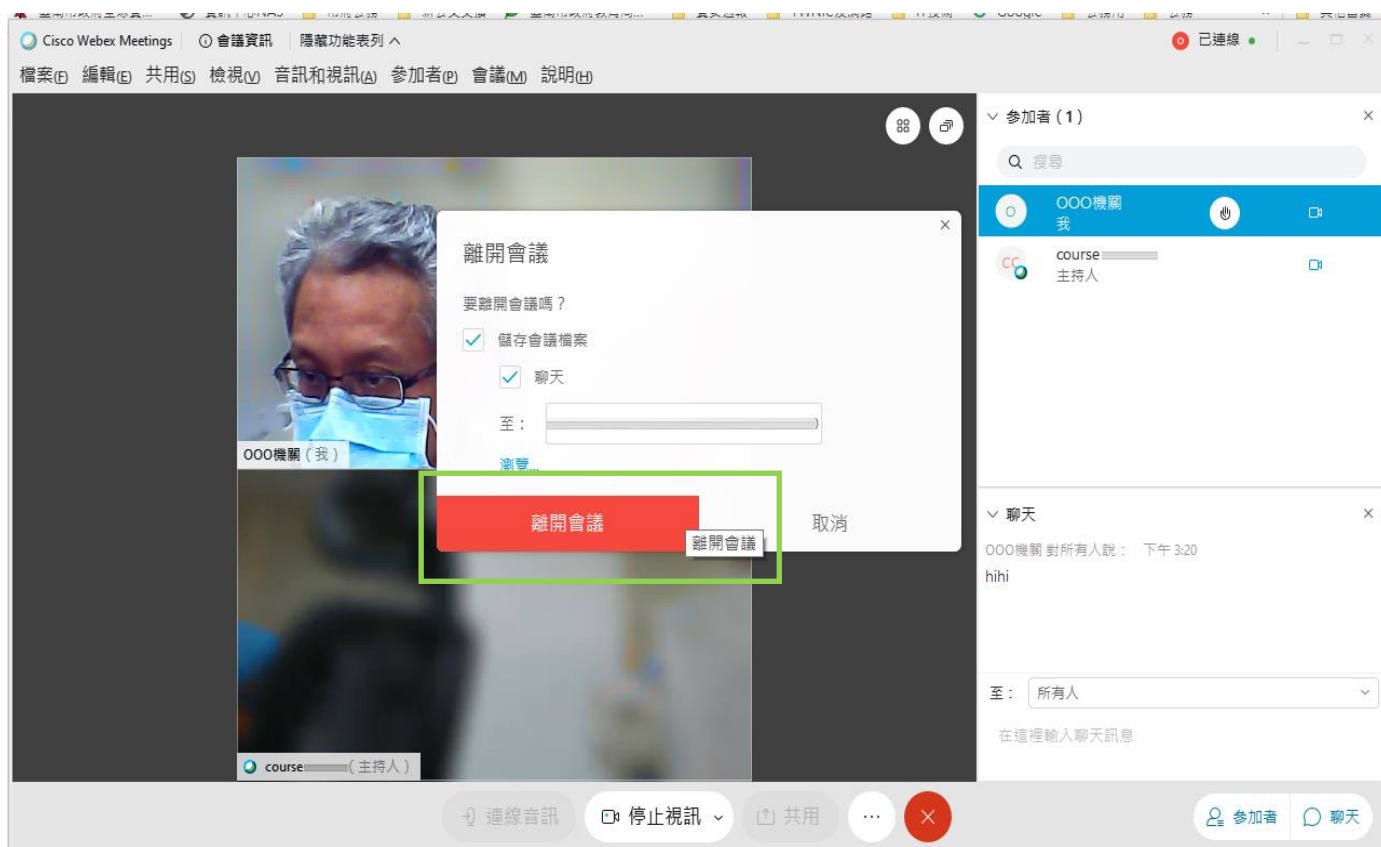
Cisco Webex Meetings | 會議資訊 | 隱藏功能表列 ∧

已連線

檔案(F) 編輯(E) 共用(S) 檢視(V) 音訊和視訊(A) 參加者(P) 會議(M) 說明(H)

離開會議

要離開會議嗎？

儲存會議檔案

聊天

至：

瀏覽...

離開會議

取消

離開會議

OOO機關（我）

course（主持人）

參加者（1）

搜尋

OOO機關
我

course
主持人

聊天

OOO機關 對所有人說： 下午 3:20
hihi

至： 所有人

在這裡輸入聊天訊息

連線音訊

停止視訊

共用

參加者

聊天